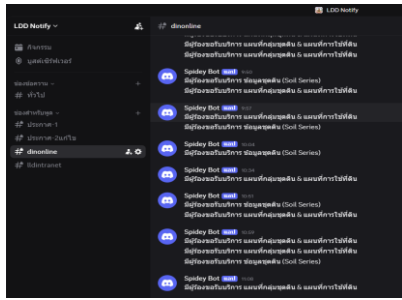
LDD Notify

LDD Notify ⌄

# dinonline

กิจกรรม
บุคคลที่ทำงาน

# ทั่วไป

# ประกาศ-1
# ประกาศ-2
# dinonline
# lldintranet

มีผู้ร้องขอรับบริการ แผนที่กลุ่มชุดดิน & แผนที่การใช้ที่ดิน
มีผู้ร้องขอรับบริการ ข้อมูลชุดดิน (Soil Series)

Spidey Bot BOT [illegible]
มีผู้ร้องขอรับบริการ ข้อมูลชุดดิน (Soil Series)
มีผู้ร้องขอรับบริการ แผนที่กลุ่มชุดดิน & แผนที่การใช้ที่ดิน

Spidey Bot BOT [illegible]
มีผู้ร้องขอรับบริการ แผนที่กลุ่มชุดดิน & แผนที่การใช้ที่ดิน
มีผู้ร้องขอรับบริการ แผนที่กลุ่มชุดดิน & แผนที่การใช้ที่ดิน

Spidey Bot BOT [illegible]
มีผู้ร้องขอรับบริการ ข้อมูลชุดดิน (Soil Series)

Spidey Bot BOT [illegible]
มีผู้ร้องขอรับบริการ ข้อมูลชุดดิน (Soil Series)

Spidey Bot BOT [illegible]
มีผู้ร้องขอรับบริการ แผนที่กลุ่มชุดดิน & แผนที่การใช้ที่ดิน
มีผู้ร้องขอรับบริการ แผนที่กลุ่มชุดดิน & แผนที่การใช้ที่ดิน

Spidey Bot BOT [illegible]
มีผู้ร้องขอรับบริการ แผนที่กลุ่มชุดดิน & แผนที่การใช้ที่ดิน
มีผู้ร้องขอรับบริการ แผนที่กลุ่มชุดดิน & แผนที่การใช้ที่ดิน
มีผู้ร้องขอรับบริการ ข้อมูลชุดดิน (Soil Series)

Spidey Bot BOT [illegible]
มีผู้ร้องขอรับบริการ ข้อมูลชุดดิน (Soil Series)